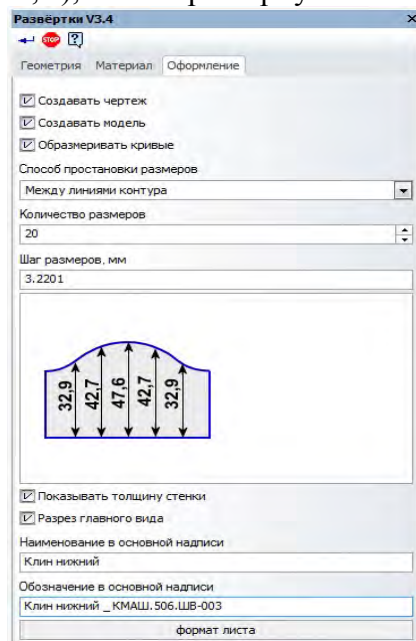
Развёртки V3.4

×

STOP

?

Геометрия

Материал

Оформление

Создавать чертеж

Создавать модель

Образмеривать кривые

Способ простановки размеров

Между линиями контура

Количество размеров

20

Шаг размеров, мм

3.2201

32,9

42,7

47,6

42,7

32,9

Показывать толщину стенки

Разрез главного вида

Наименование в основной надписи

Клин нижний

Обозначение в основной надписи

Клин нижний _ КМАШ.506.ШВ-003

формат листа